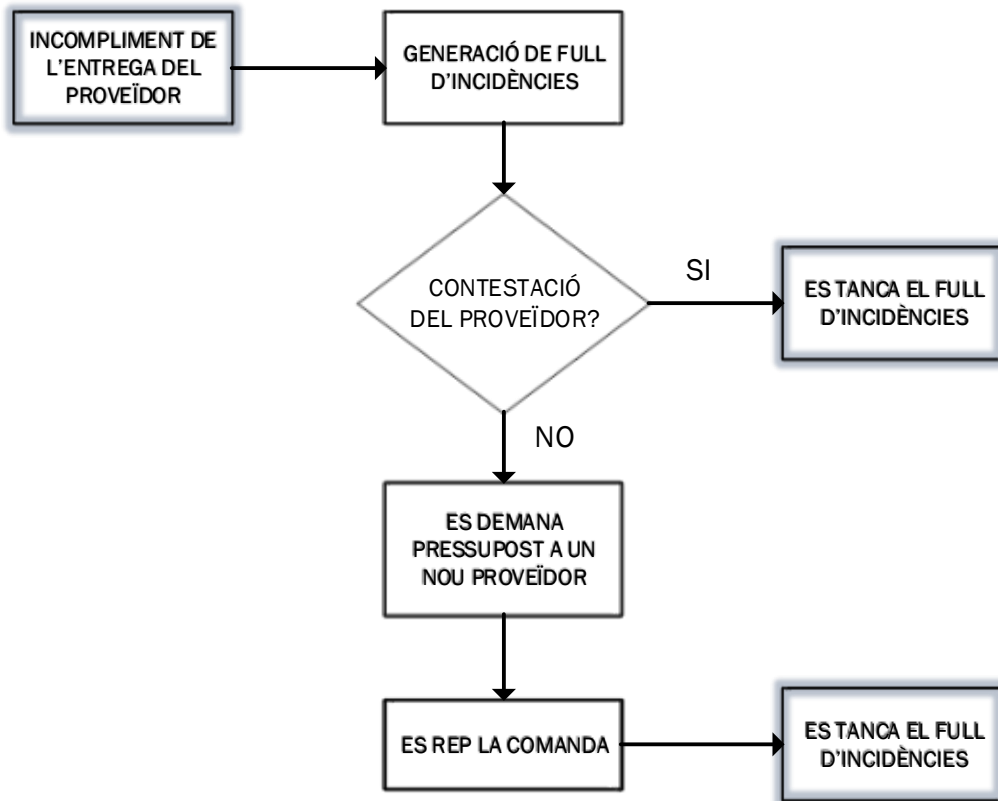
INCOMPLIMENT DE L'ENTREGA DEL PROVEÏDOR

GENERACIÓ DE FULL D'INCIDÈNCIES

CONTESTACIÓ DEL PROVEÏDOR?

SI

ES TANCA EL FULL D'INCIDÈNCIES

NO

ES DEMANA PRESSUPOST A UN NOU PROVEÏDOR

ES REP LA COMANDA

ES TANCA EL FULL D'INCIDÈNCIES